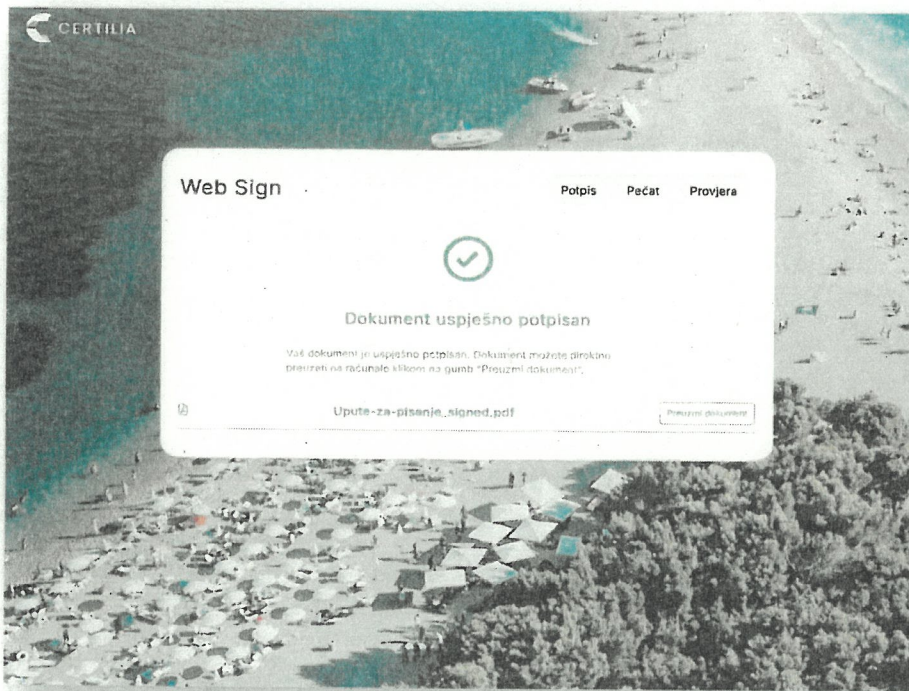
CERTILIA

Web Sign

Potpis Pečat Provjera

Dokument uspješno potpisan

Vaš dokument je uspješno potpisan. Dokument možete direktno preuzeti na računalo klikom na gumb "Preuzmi dokument".

Upute-za-pisanje_signed.pdf

Preuzmi dokument